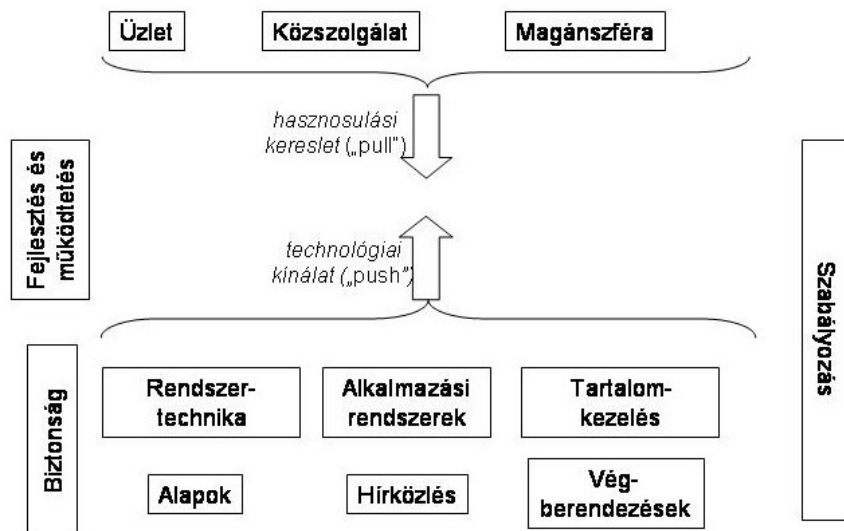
Üzlet

Közszolgálat

Magánszféra

hasznosulási kereslet („pull")

technológiai kínálat („push")

Fejlesztés és működtetés

Szabályozás

Biztonság

Rendszertechnika

Alkalmazási rendszerek

Tartalomkezelés

Alapok

Hírközlés

Végberendezések